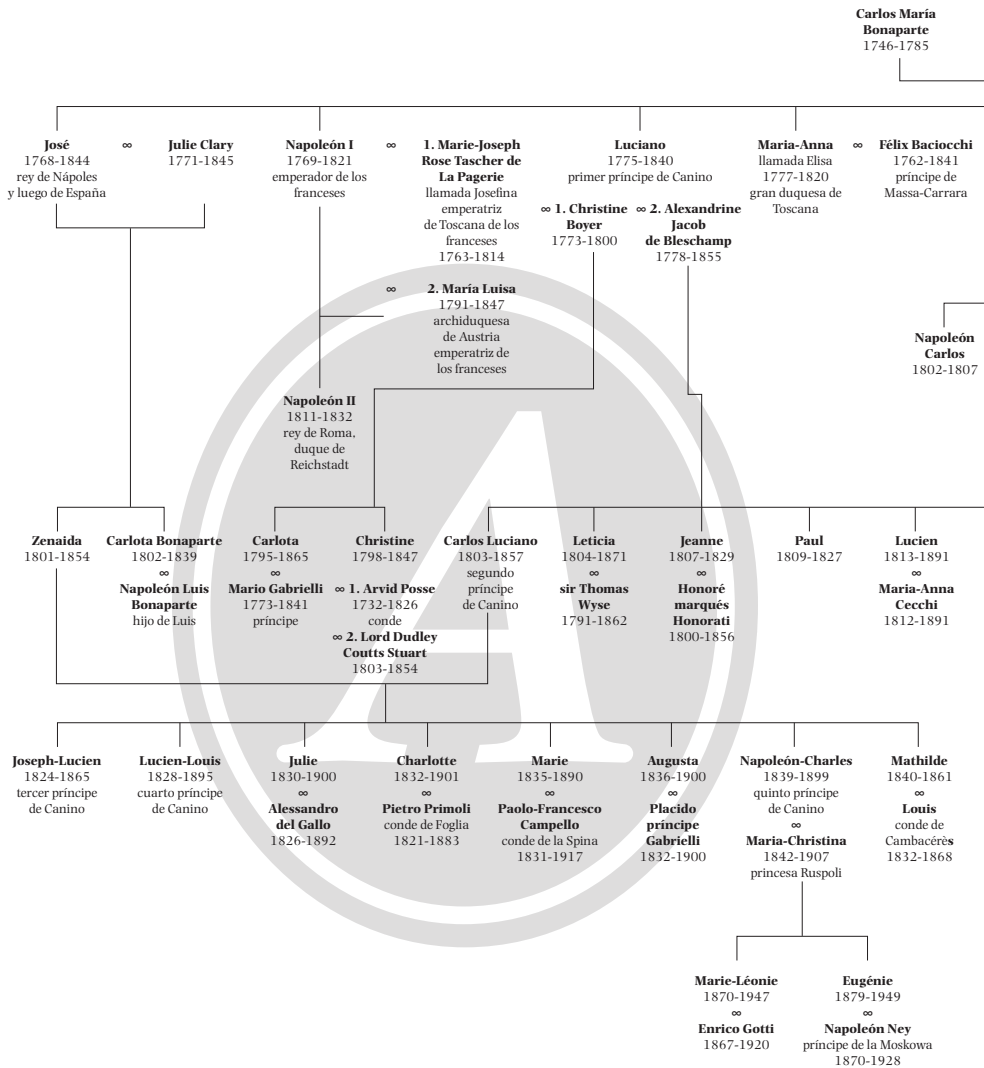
**Carlos María Bonaparte**
1746-1785

**José**
1768-1844
rey de Nápoles y luego de España

∞

**Julie Clary**
1771-1845

**Napoleón I**
1769-1821
emperador de los franceses

∞

**1. Marie-Joseph Rose Tascher de La Pagerie**
llamada Josefina
emperatriz de Toscana de los franceses
1763-1814

∞

**2. María Luisa**
1791-1847
archiduquesa de Austria
emperatriz de los franceses

**Napoleón II**
1811-1832
rey de Roma, duque de Reichstadt

**Luciano**
1775-1840
primer príncipe de Canino

∞ **1. Christine Boyer**
1773-1800

∞ **2. Alexandrine Jacob de Bleschamp**
1778-1855

**Maria-Anna**
llamada Elisa
1777-1820
gran duquesa de Toscana

∞

**Félix Baciocchi**
1762-1841
príncipe de Massa-Carrara

**Napoleón Carlos**
1802-1807

**Zenaida**
1801-1854

**Carlota Bonaparte**
1802-1839
∞
**Napoleón Luis Bonaparte**
hijo de Luis

**Carlota**
1795-1865
∞
**Mario Gabrielli**
1773-1841
príncipe

**Christine**
1798-1847
∞ **1. Arvid Posse**
1732-1826
conde
∞ **2. Lord Dudley Coutts Stuart**
1803-1854

**Carlos Luciano**
1803-1857
segundo príncipe de Canino

**Leticia**
1804-1871
∞
**sir Thomas Wyse**
1791-1862

**Jeanne**
1807-1829
∞
**Honoré marqués Honorati**
1800-1856

**Paul**
1809-1827

**Lucien**
1813-1891
∞
**Maria-Anna Cecchi**
1812-1891

**Joseph-Lucien**
1824-1865
tercer príncipe de Canino

**Lucien-Louis**
1828-1895
cuarto príncipe de Canino

**Julie**
1830-1900
∞
**Alessandro del Gallo**
1826-1892

**Charlotte**
1832-1901
∞
**Pietro Primoli**
conde de Foglia
1821-1883

**Marie**
1835-1890
∞
**Paolo-Francesco Campello**
conde de la Spina
1831-1917

**Augusta**
1836-1900
∞
**Placido príncipe Gabrielli**
1832-1900

**Napoleón-Charles**
1839-1899
quinto príncipe de Canino
∞
**Maria-Christina**
1842-1907
princesa Ruspoli

**Mathilde**
1840-1861
∞
**Louis**
conde de Cambacérès
1832-1868

**Marie-Léonie**
1870-1947
∞
**Enrico Gotti**
1867-1920

**Eugénie**
1879-1949
∞
**Napoleón Ney**
príncipe de la Moskowa
1870-1928